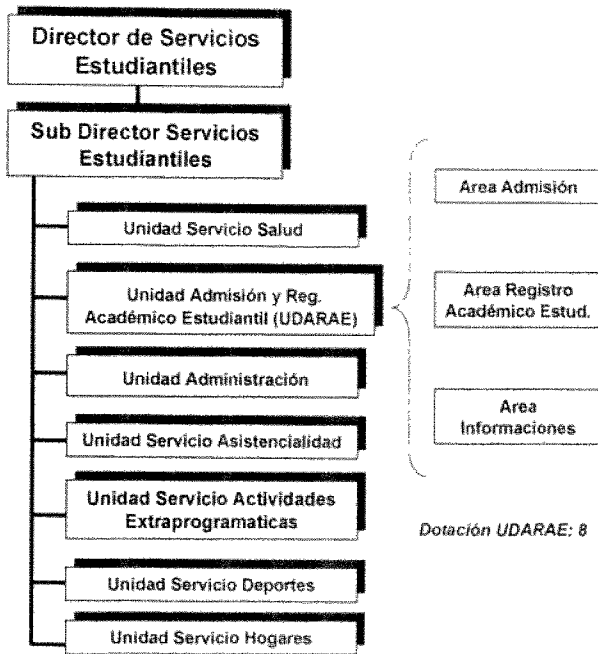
Director de Servicios Estudiantiles

Sub Director Servicios Estudiantiles

Unidad Servicio Salud

Unidad Admisión y Reg. Académico Estudiantil (UDARAE)

Unidad Administración

Unidad Servicio Asistencialidad

Unidad Servicio Actividades Extraprogramaticas

Unidad Servicio Deportes

Unidad Servicio Hogares

Area Admisión

Area Registro Académico Estud.

Area Informaciones

Dotación UDARAE: 8